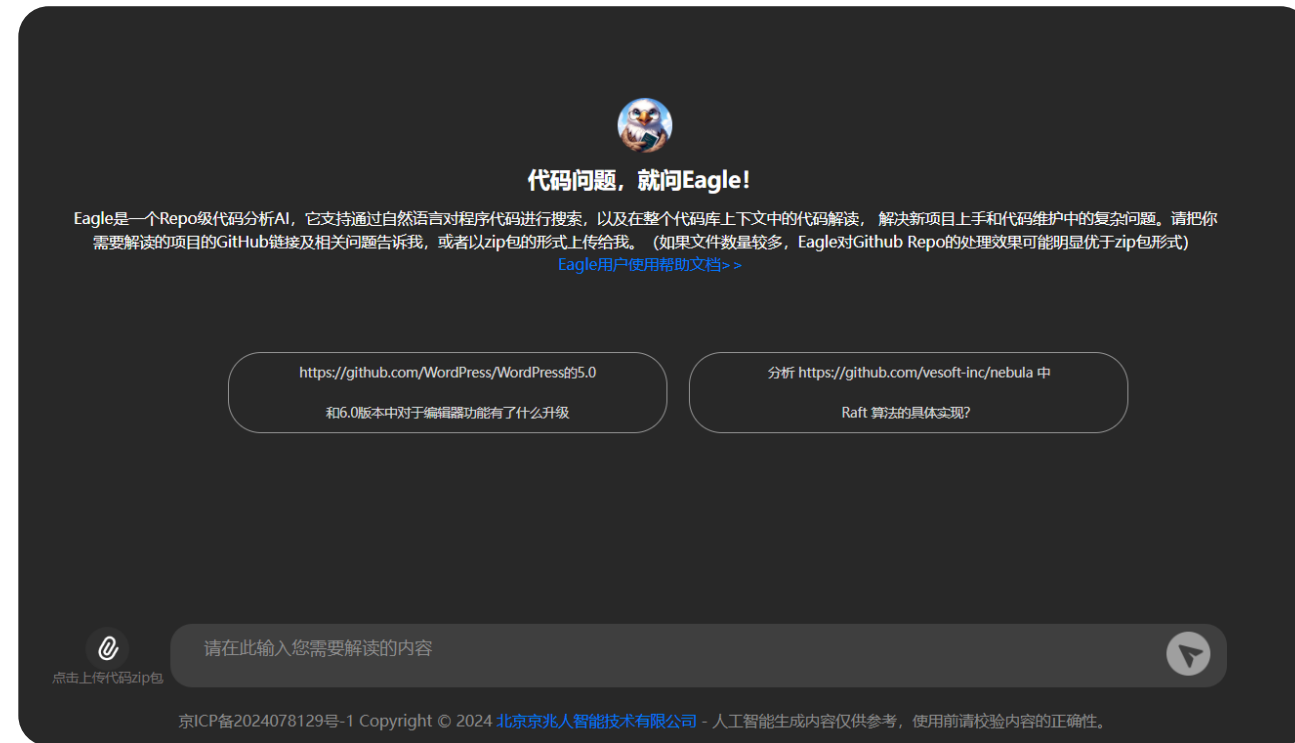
代码问题，就问Eagle!

Eagle是一个Repo级代码分析AI，它支持通过自然语言对程序代码进行搜索，以及在整个代码库上下文中的代码解读， 解决新项目上手和代码维护中的复杂问题。请把你需要解读的项目的GitHub链接及相关问题告诉我，或者以zip包的形式上传给我。（如果文件数量较多，Eagle对Github Repo的处理效果可能明显优于zip包形式）

Eagle用户使用帮助文档>>

https://github.com/WordPress/WordPress的5.0和6.0版本中对于编辑器功能有了什么升级

分析 https://github.com/vesoft-inc/nebula 中 Raft 算法的具体实现?

点击上传代码zip包

请在此输入您需要解读的内容

京ICP备2024078129号-1 Copyright © 2024 北京京兆人智能技术有限公司 - 人工智能生成内容仅供参考，使用前请校验内容的正确性。